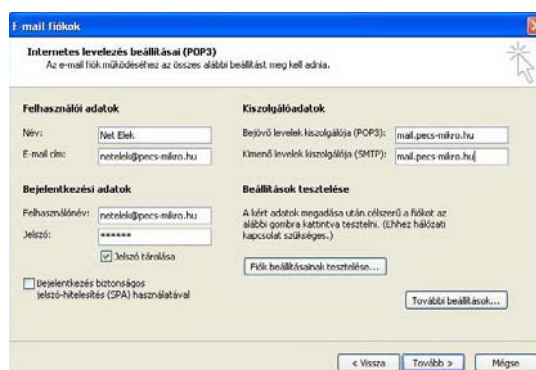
E-mail fiókok

Internetes levelezés beállításai (POP3)
Az e-mail fiók működéséhez az összes alábbi beállítást meg kell adnia.

Felhasználói adatok

Név: Net Elek

E-mail cím: netelek@pecs-mikro.hu

Bejelentkezési adatok

Felhasználónév: netelek@pecs-mikro.hu

Jelszó: ******

Jelszó tárolása

Bejelentkezés biztonságos jelszó-hitelesítés (SPA) használatával

Kiszolgálóadatok

Bejövő levelek kiszolgálója (POP3): mail.pecs-mikro.hu

Kimenő levelek kiszolgálója (SMTP): mail.pecs-mikro.hu

Beállítások tesztelése

A kért adatok megadása után célszerű a fiókot az alábbi gombra kattintva tesztelni. (Ehhez hálózati kapcsolat szükséges.)

Fiók beállításainak tesztelése...

További beállítások...

< Vissza Tovább > Mégse